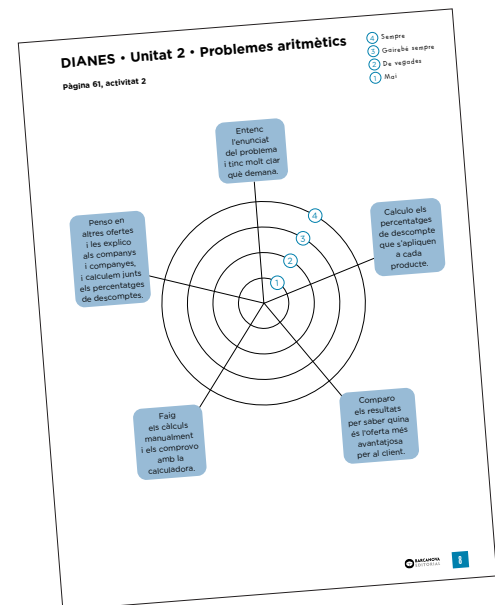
DIANES • Unitat 2 • Problemes aritmètics

Pàgina 61, activitat 2

4 Sempre
3 Gairebé sempre
2 De vegades
1 Mai

Entenc l'enunciat del problema i tinc molt clar què demana.

Calculo els percentatges de descompte que s'apliquen a cada producte.

Comparo els resultats per saber quina és l'oferta més avantatjosa per al client.

Faig els càlculs manualment i els comprovo amb la calculadora.

Penso en altres ofertes i les explico als companys i companyes, i calculem junts els percentatges de descomptes.

4
3
2
1

BARCANOVA EDITORIAL